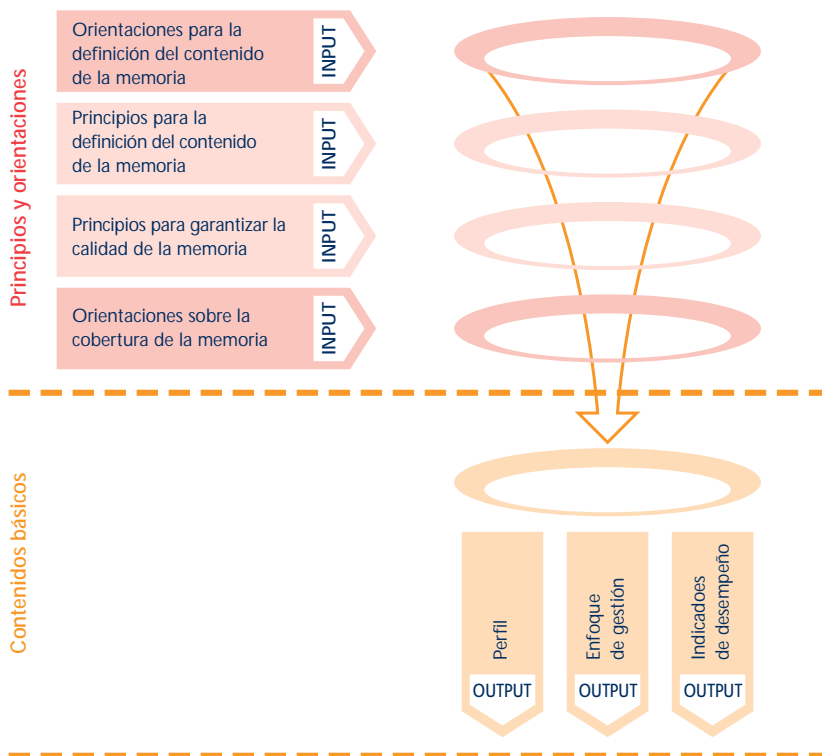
Principios y orientaciones

Orientaciones para la definición del contenido de la memoria
INPUT

Principios para la definición del contenido de la memoria
INPUT

Principios para garantizar la calidad de la memoria
INPUT

Orientaciones sobre la cobertura de la memoria
INPUT

Contenidos básicos

Perfil
OUTPUT

Enfoque de gestión
OUTPUT

Indicadores de desempeño
OUTPUT